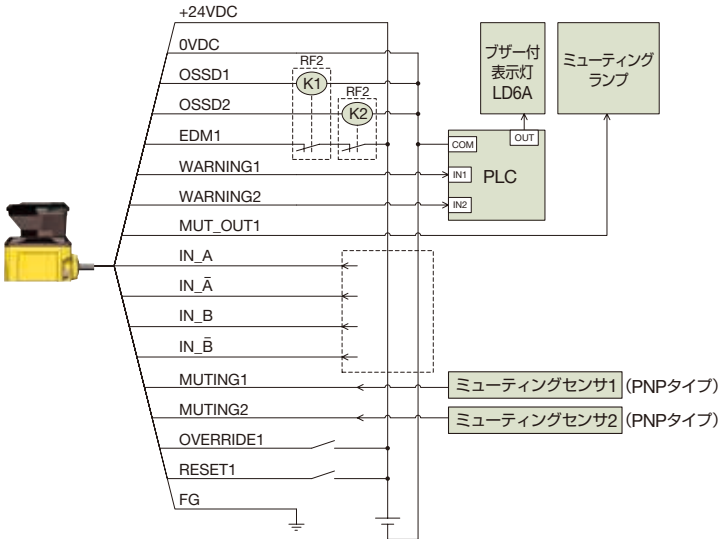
+24VDC
0VDC
OSSD1
OSSD2
EDM1
WARNING1
WARNING2
MUT_OUT1
IN_A
IN_$\bar{A}$
IN_B
IN_$\bar{B}$
MUTING1
MUTING2
OVERRIDE1
RESET1
FG

RF2
K1
RF2
K2

ブザー付
表示灯
LD6A

ミューティング
ランプ

COM
OUT
IN1
IN2
PLC

ミューティングセンサ1 (PNPタイプ)
ミューティングセンサ2 (PNPタイプ)